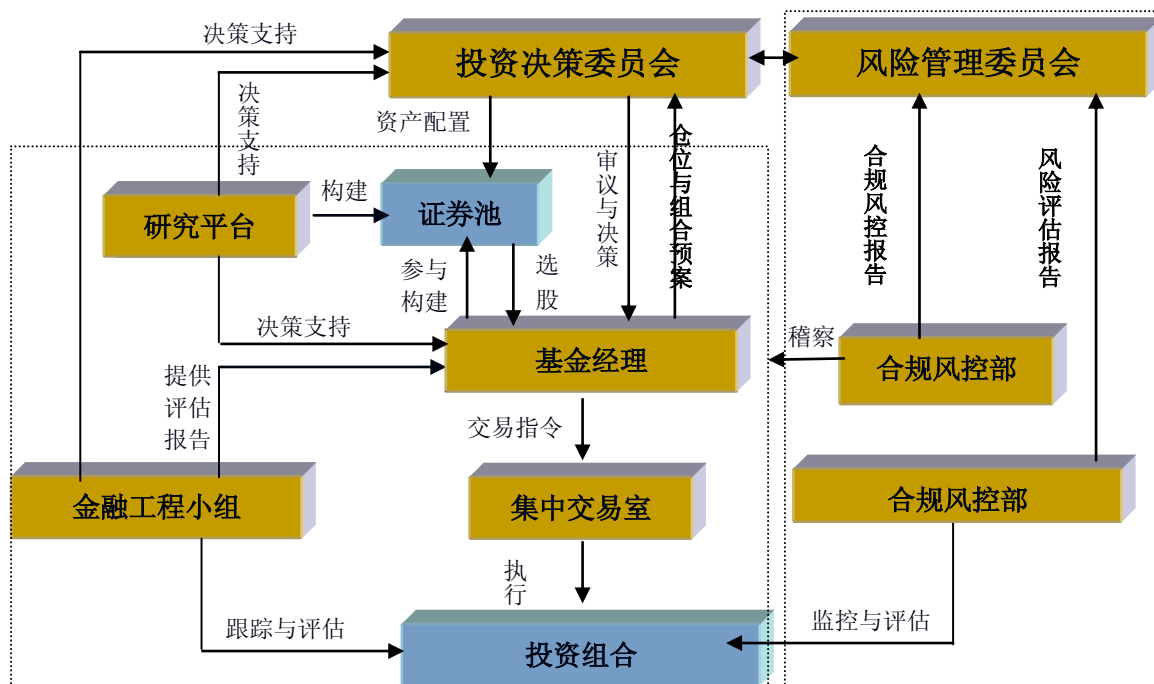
决策支持

投资决策委员会

风险管理委员会

决策支持

资产配置

审议与决策

仓位与组合预案

合规风控报告

风险评估报告

研究平台

构建

证券池

参与构建

选股

决策支持

稽察

基金经理

合规风控部

提供评估报告

交易指令

金融工程小组

集中交易室

合规风控部

执行

跟踪与评估

监控与评估

投资组合